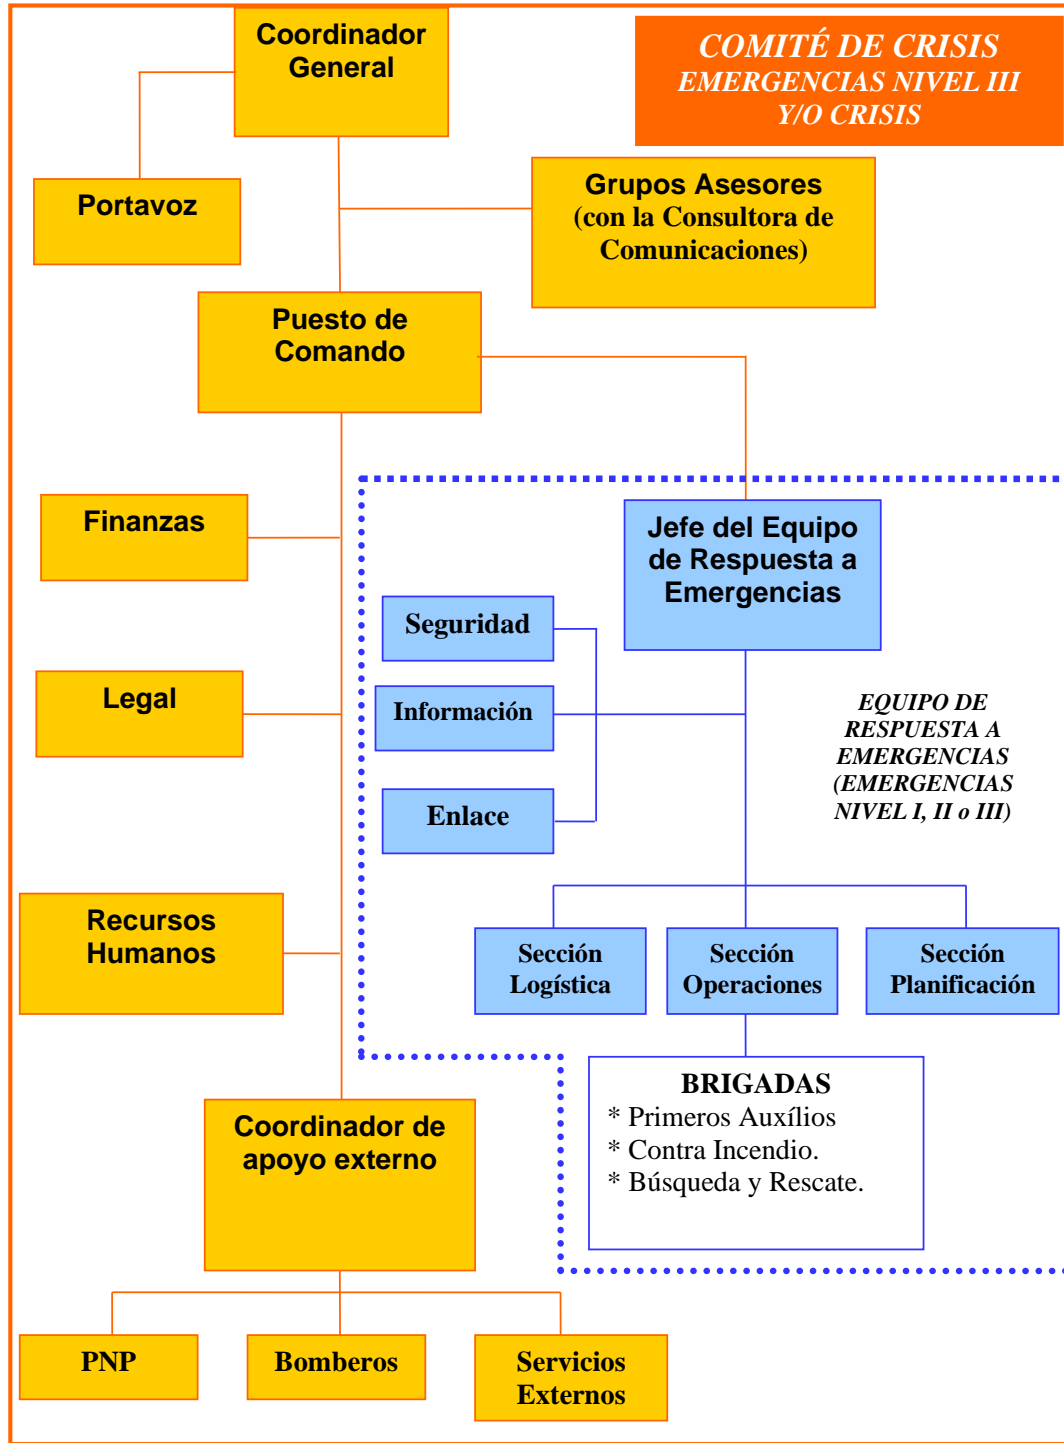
COMITÉ DE CRISIS
EMERGENCIAS NIVEL III
Y/O CRISIS

Coordinador General

Portavoz

Grupos Asesores (con la Consultora de Comunicaciones)

Puesto de Comando

Finanzas

Legal

Recursos Humanos

Jefe del Equipo de Respuesta a Emergencias

Seguridad

Información

Enlace

EQUIPO DE RESPUESTA A EMERGENCIAS (EMERGENCIAS NIVEL I, II o III)

Sección Logística

Sección Operaciones

Sección Planificación

BRIGADAS
* Primeros Auxílios
* Contra Incendio.
* Búsqueda y Rescate.

Coordinador de apoyo externo

PNP

Bomberos

Servicios Externos